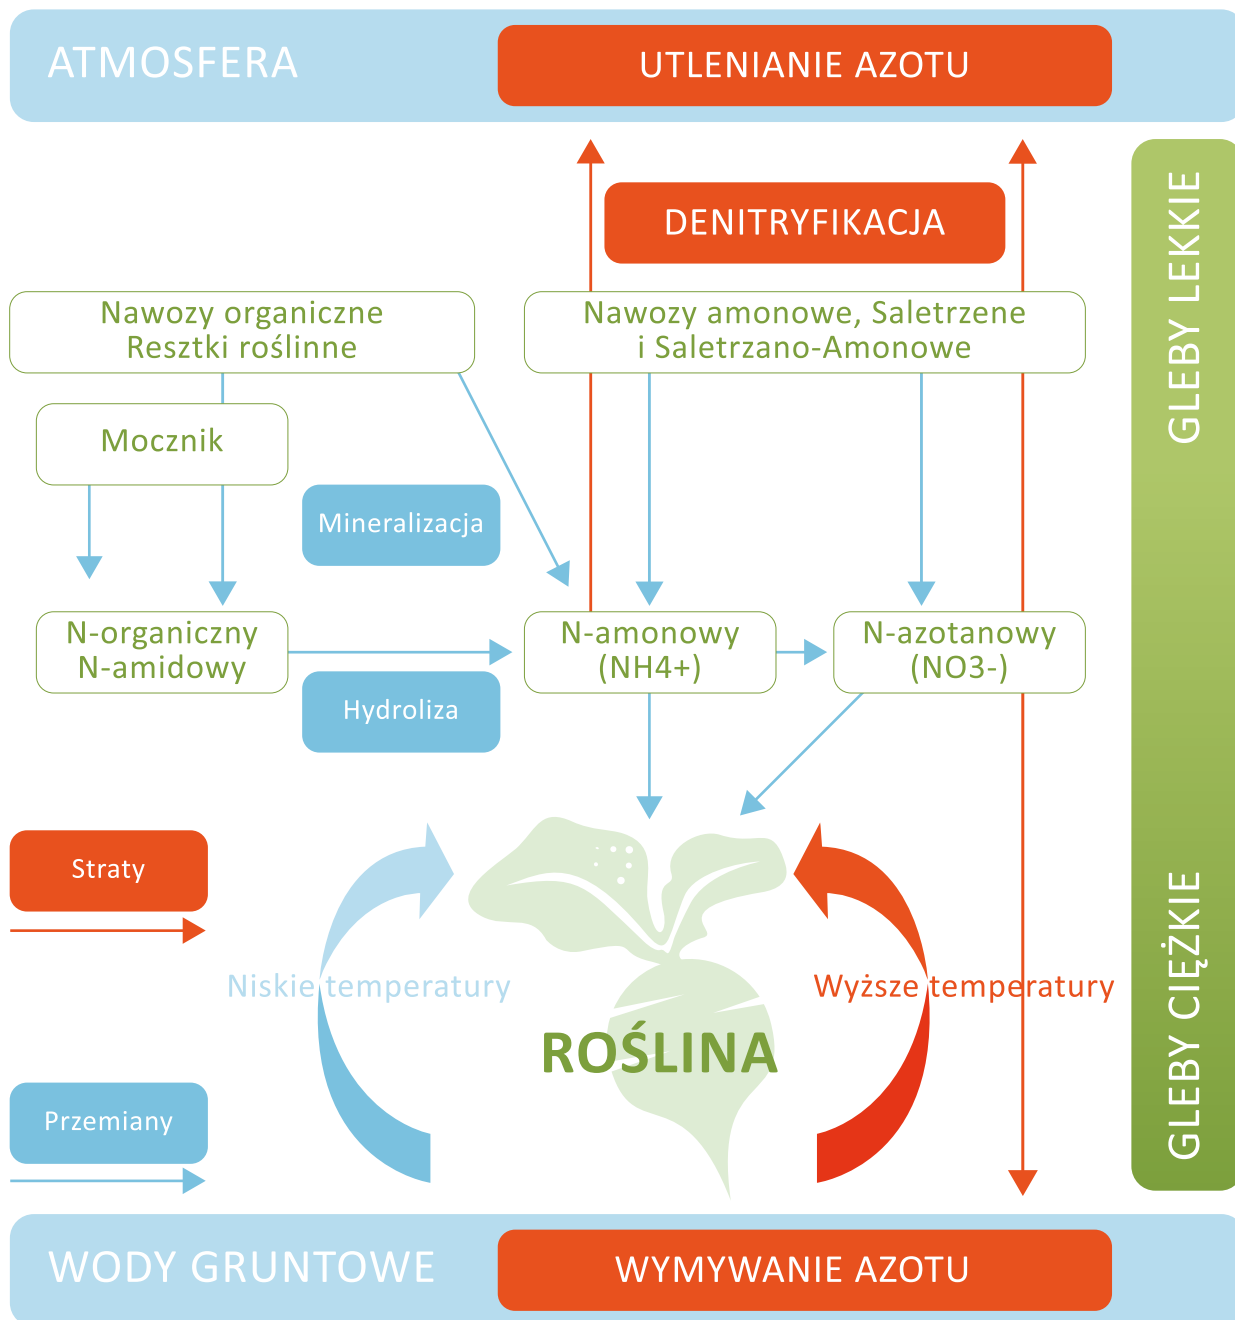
ATMOSFERA

UTLENIANIE AZOTU

DENITRYFIKACJA

GLEBY LEKKIE

Nawozy organiczne
Resztki roślinne

Nawozy amonowe, Saletrzene
i Saletrzano-Amonowe

Mocznik

Mineralizacja

N-organiczny
N-amidowy

Hydroliza

N-amonowy
(NH4+)

N-azotanowy
(NO3-)

Straty

Niskie temperatury

Wyższe temperatury

ROŚLINA

GLEBY CIĘŻKIE

Przemiany

WODY GRUNTOWE

WYMYWANIE AZOTU